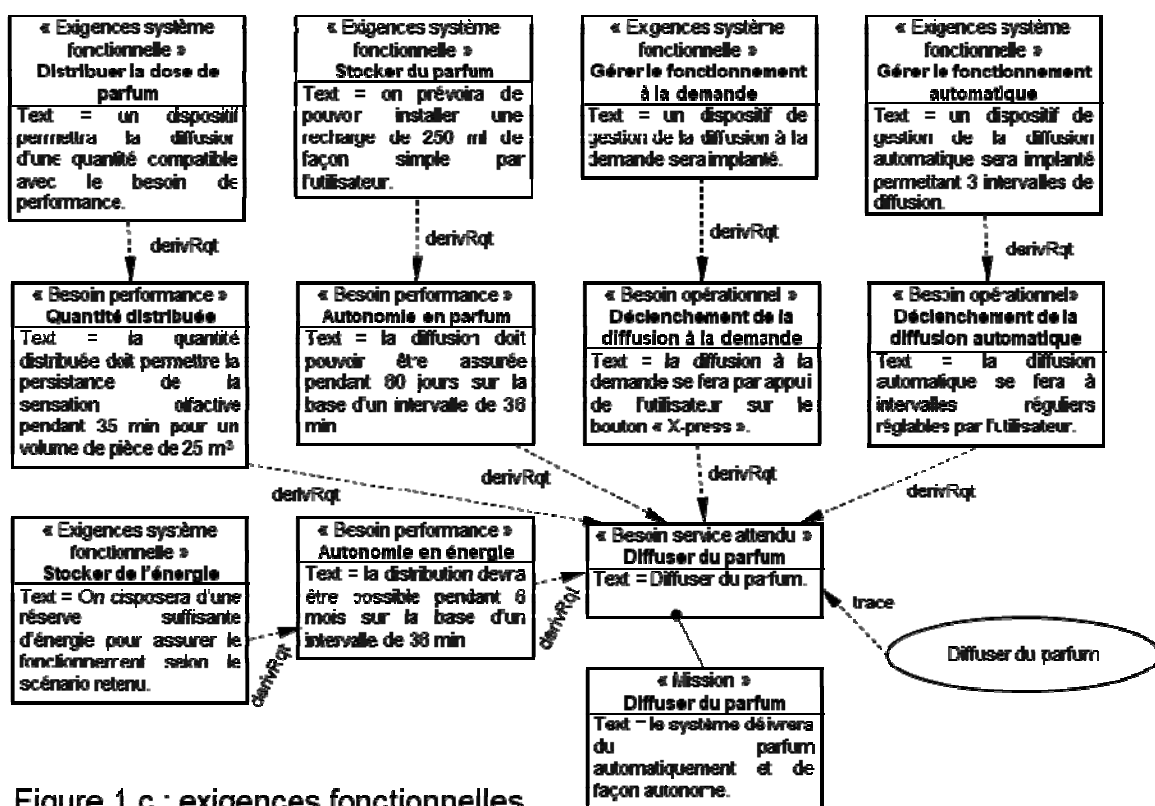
« Exigences système fonctionnelle »
Distribuer la dose de parfum
Text = un dispositif permettra la diffusior d'une quantité compatible avec le besoin de performance.

« Exigences système fonctionnelle »
Stocker du parfum
Text = on prévoira de pouvoir installer une recharge de 250 ml de façon simple par l'utilisateur.

« Exigences système fonctionnelle »
Gérer le fonctionnement à la demande
Text = un dispositif de gestion de la diffusion à la demande sera implanté.

« Exigences système fonctionnelle »
Gérer le fonctionnement automatique
Text = un dispositif de gestion de la diffusion automatique sera implanté permettant 3 intervalles de diffusion.

derivRqt

derivRqt

derivRqt

derivRqt

« Besoin performance »
Quantité distribuée
Text = la quantité distribuée doit permettre la persistance de la sensation olfactive pendant 35 min pour un volume de pièce de 25 m³

« Besoin performance »
Autonomie en parfum
Text = la diffusion doit pouvoir être assurée pendant 80 jours sur la base d'un intervalle de 36 min

« Besoin opérationnel »
Déclenchement de la diffusion à la demande
Text = la diffusion à la demande se fera par appui de l'utilisateur sur le bouton « X-press ».

« Besoin opérationnel»
Déclenchement de la diffusion automatique
Text = la diffusion automatique se fera à intervalles réguliers réglables par l'utilisateur.

derivRqt

derivRqt

derivRqt

derivRqt

« Exigences système fonctionnelle »
Stocker de l'énergie
Text = On disposera d'une réserve suffisante d'énergie pour assurer le fonctionnement selon le scénario retenu.

derivRqt

« Besoin performance »
Autonomie en énergie
Text = la distribution devra être possible pendant 6 mois sur la base d'un intervalle de 36 min

derivRqt

« Besoin service attendu »
Diffuser du parfum
Text = Diffuser du parfum.

trace

Diffuser du parfum

« Mission »
Diffuser du parfum
Text = le système délivrera du parfum automatiquement et de façon autonome.

Figure 1.c : exigences fonctionnelles